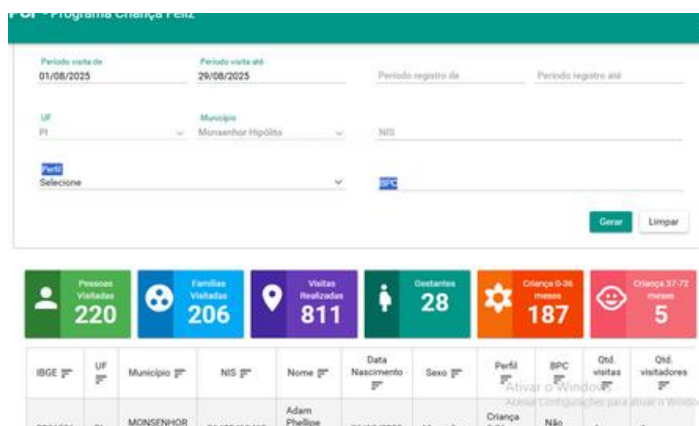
PCF - Programa Criança Feliz

Período visita de
01/08/2025

Período visita até
29/08/2025

Período registro de

Período registro até

UF
PI

Município
Monsenhor Hipólito

NIS

Perfil
Selecione

BPC

Gerar

Limpar

Pessoas Visitadas
220

Famílias Visitadas
206

Visitas Realizadas
811

Gestantes
28

Criança 0-36 meses
187

Criança 37-72 meses
5

| IBGE | UF | Município | NIS | Nome | Data Nascimento | Sexo | Perfil | BPC | Qtd. visitas | Qtd. visitadores |
|---|---|---|---|---|---|---|---|---|---|---|
| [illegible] | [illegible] | MONSENHOR | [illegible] | Adam Phellipe | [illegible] | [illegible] | Criança | Não | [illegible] | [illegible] |

Ativar o Windows
Acesse Configurações para ativar o Windows.